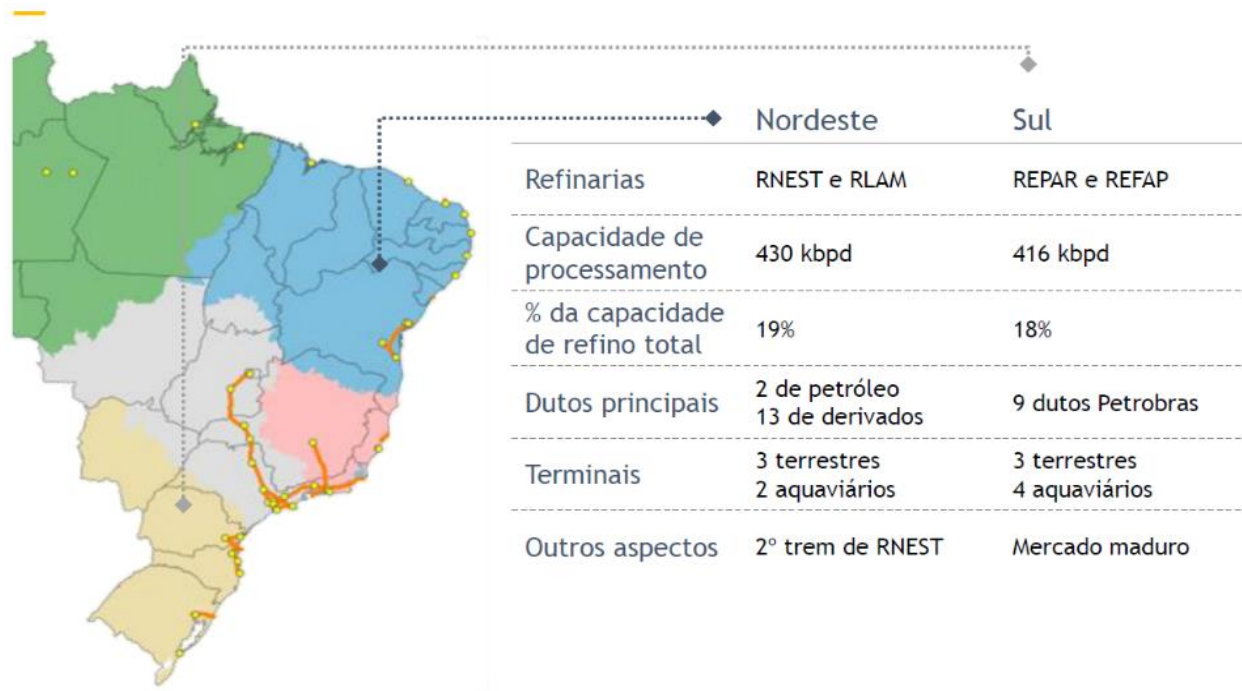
| | Nordeste | Sul |
|---|---|---|
| Refinarias | RNEST e RLAM | REPAR e REFAP |
| Capacidade de processamento | 430 kbpd | 416 kbpd |
| % da capacidade de refino total | 19% | 18% |
| Dutos principais | 2 de petróleo 13 de derivados | 9 dutos Petrobras |
| Terminais | 3 terrestres 2 aquaviários | 3 terrestres 4 aquaviários |
| Outros aspectos | 2º trem de RNEST | Mercado maduro |